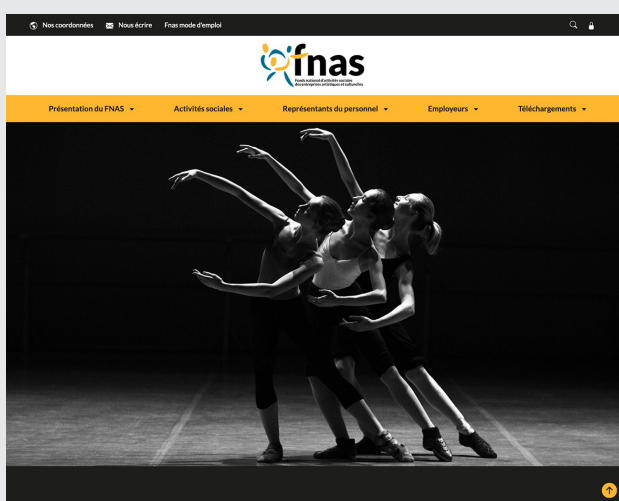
Nos coordonnées Nous écrire Fnas mode d'emploi

fnas
Fonds national d'activités sociales des entreprises artistiques et culturelles

Présentation du FNAS Activités sociales Représentants du personnel Employeurs Téléchargements